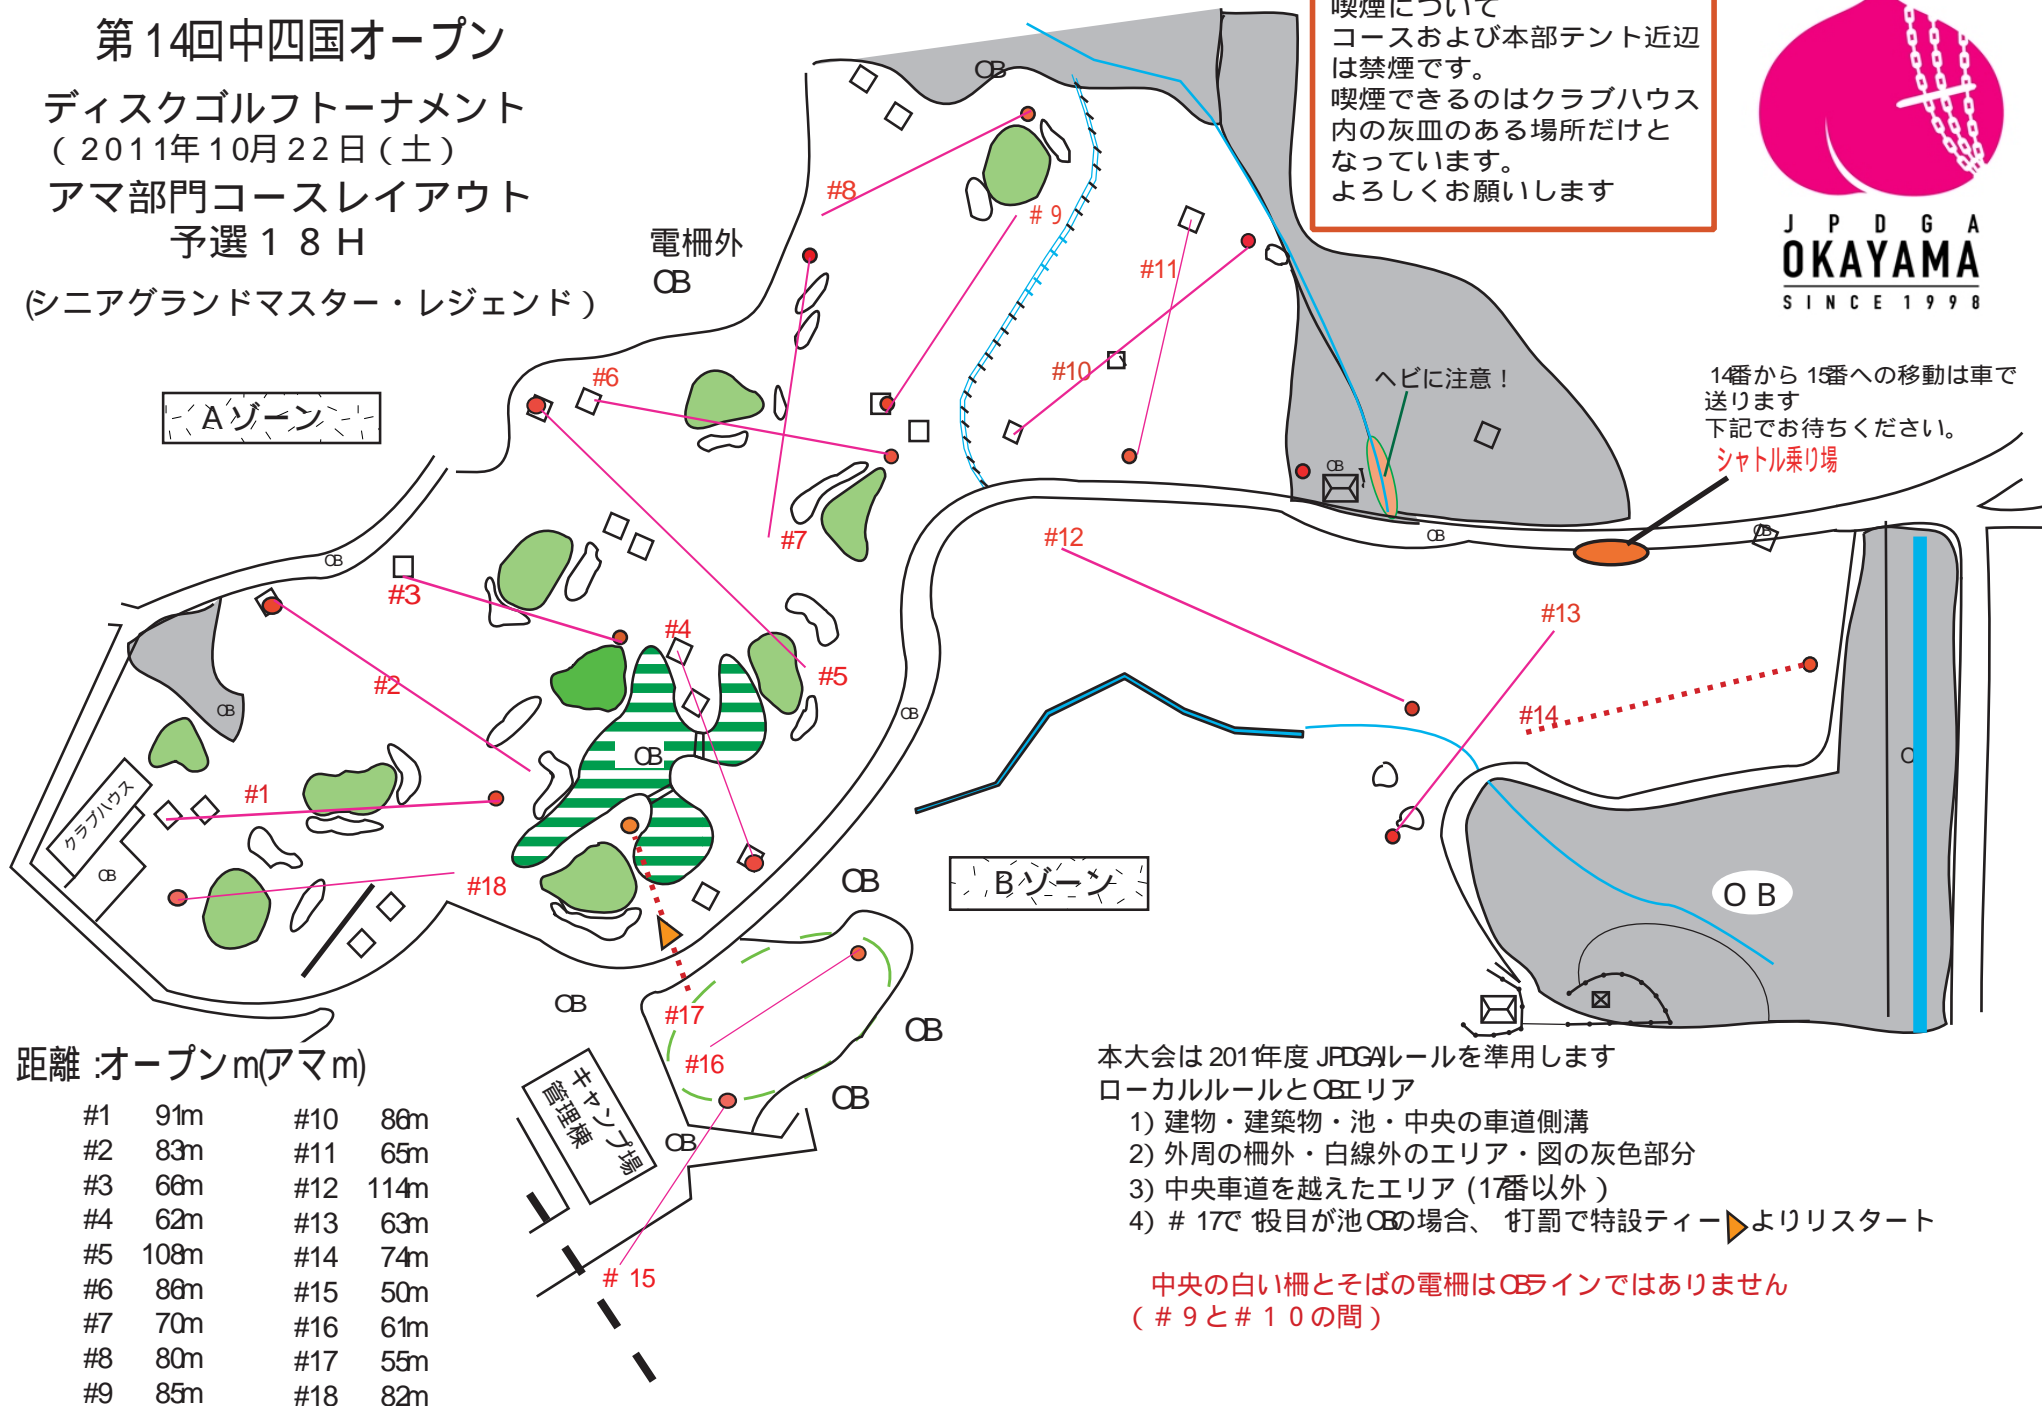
第14回中四国オープン
ディスクゴルフトーナメント
（2011年10月22日（土）
アマ部門コースレイアウト
予選18H
(シニアグランドマスター・レジェンド)

喫煙について
コースおよび本部テント近辺は禁煙です。
喫煙できるのはクラブハウス内の灰皿のある場所だけとなっています。
よろしくお願いします

J P D G A
OKAYAMA
SINCE 1998

電柵外
OB

Aゾーン

Bゾーン

ヘビに注意！

14番から15番への移動は車で送ります
下記でお待ちください。
シャトル乗り場

クラブハウス
キャンプ場
管理棟

#1 #2 #3 #4 #5 #6 #7 #8 #9 #10 #11 #12 #13 #14 #15 #16 #17 #18

OB OB OB OB OB OB OB OB OB OB OB OB OB OB O B

距離 :オープンm(アマm)

| | | | |
|---|---|---|---|
| #1 | 91m | #10 | 86m |
| #2 | 83m | #11 | 65m |
| #3 | 66m | #12 | 114m |
| #4 | 62m | #13 | 63m |
| #5 | 108m | #14 | 74m |
| #6 | 86m | #15 | 50m |
| #7 | 70m | #16 | 61m |
| #8 | 80m | #17 | 55m |
| #9 | 85m | #18 | 82m |

本大会は2011年度 JPDGAルールを準用します
ローカルルールとOBエリア
1) 建物・建築物・池・中央の車道側溝
2) 外周の柵外・白線外のエリア・図の灰色部分
3) 中央車道を越えたエリア (17番以外)
4) #17で投目が池OBの場合、打罰で特設ティーよりリスタート

中央の白い柵とそばの電柵はOBラインではありません
（#9と#10の間）